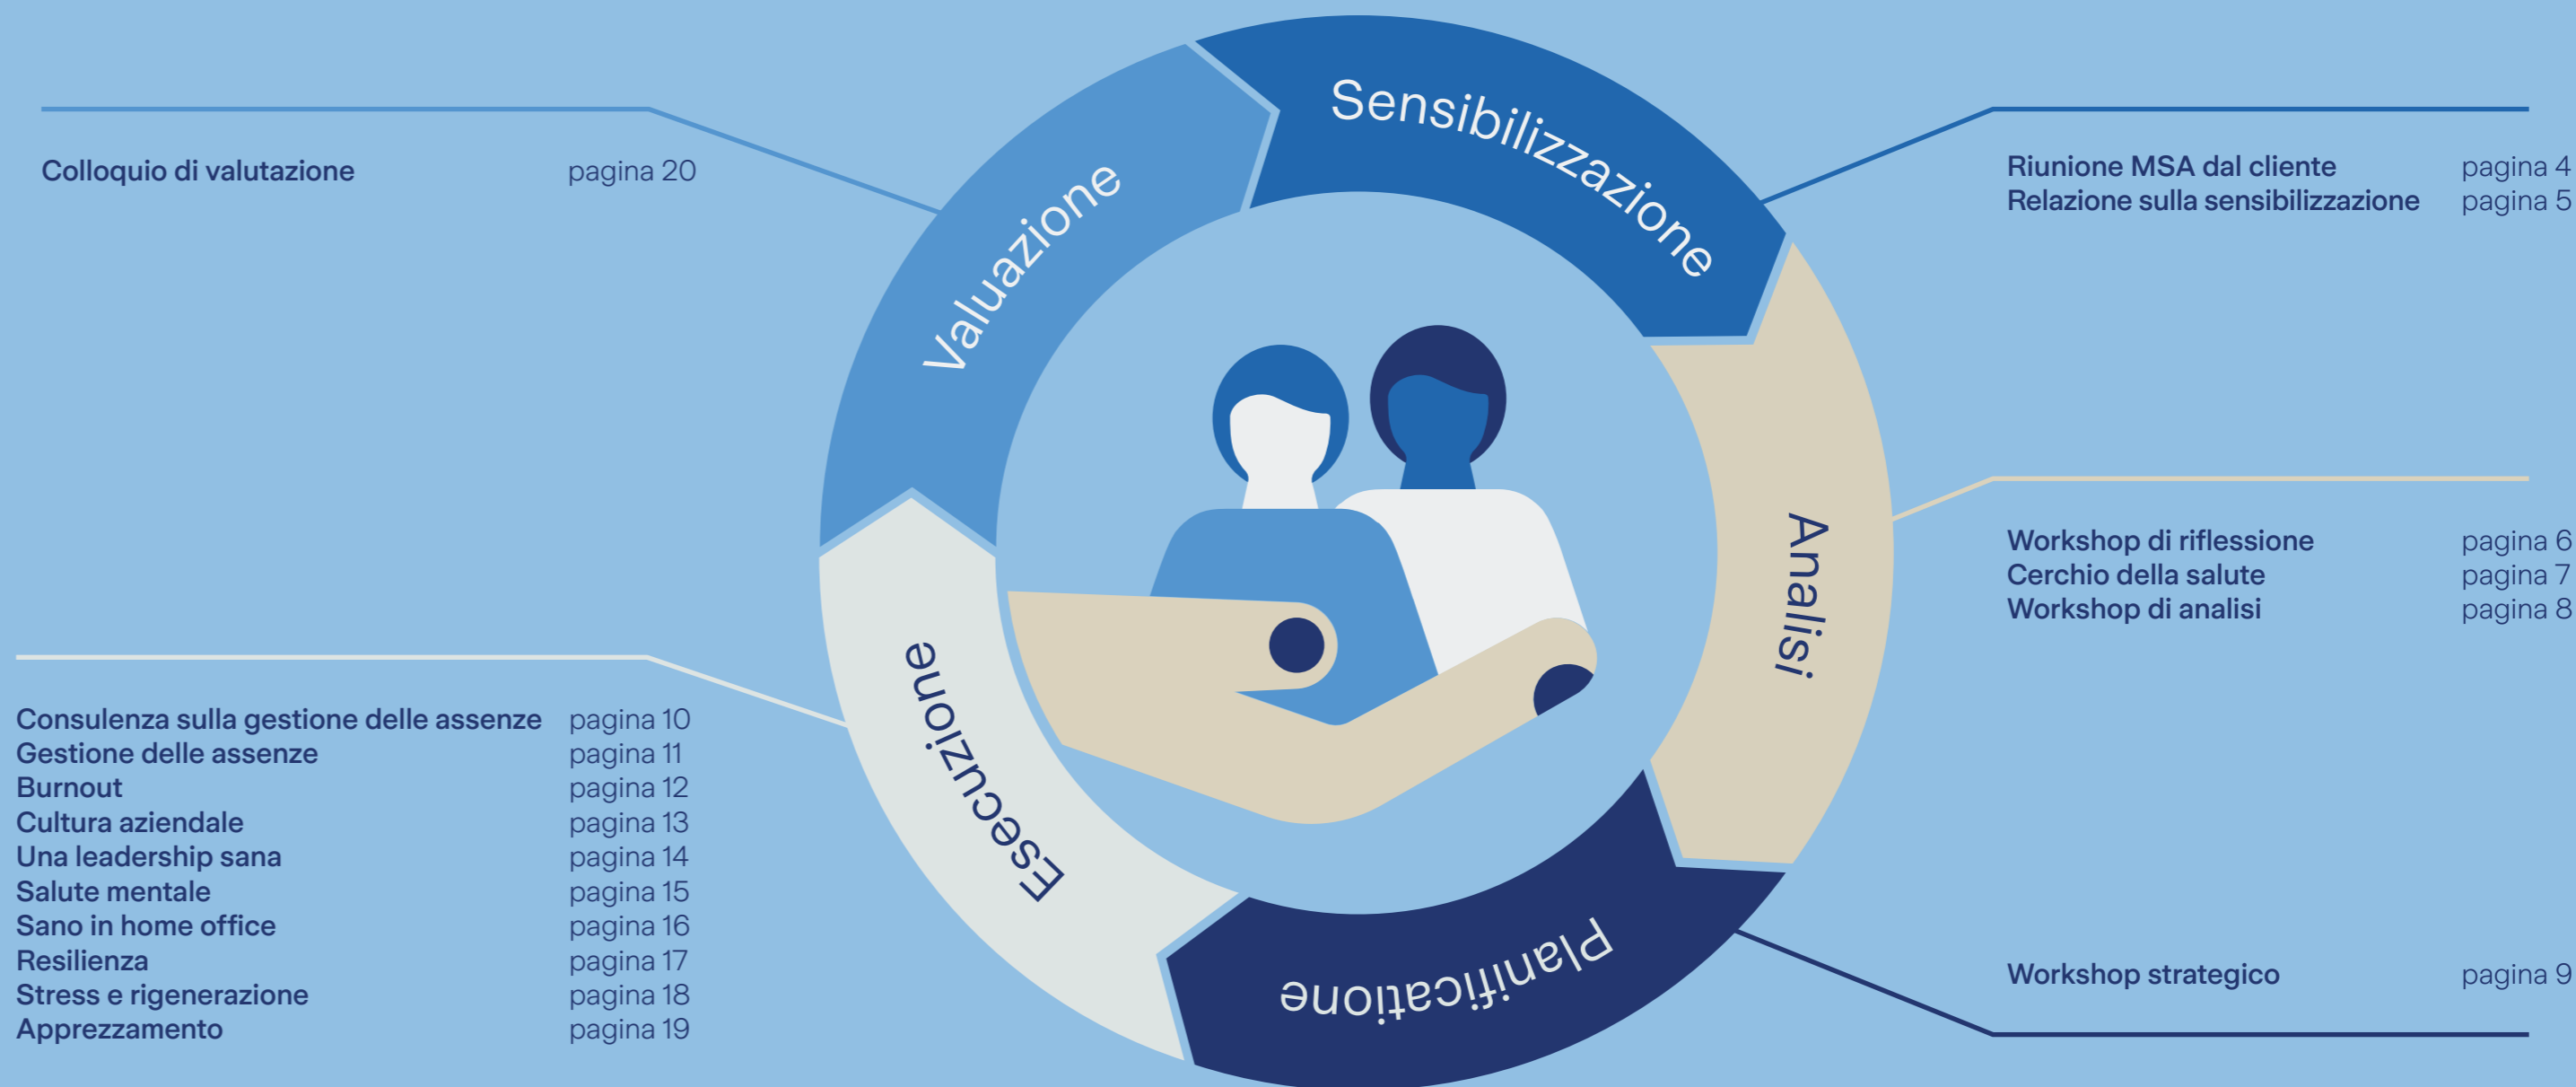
Colloquio di valutazione pagina 20

Sensibilizzazione

Valuazione

Riunione MSA dal cliente pagina 4
Relazione sulla sensibilizzazione pagina 5

Analisi

Workshop di riflessione pagina 6
Cerchio della salute pagina 7
Workshop di analisi pagina 8

Esecuzione

Consulenza sulla gestione delle assenze pagina 10
Gestione delle assenze pagina 11
Burnout pagina 12
Cultura aziendale pagina 13
Una leadership sana pagina 14
Salute mentale pagina 15
Sano in home office pagina 16
Resilienza pagina 17
Stress e rigenerazione pagina 18
Apprezzamento pagina 19

Planificatione

Workshop strategico pagina 9